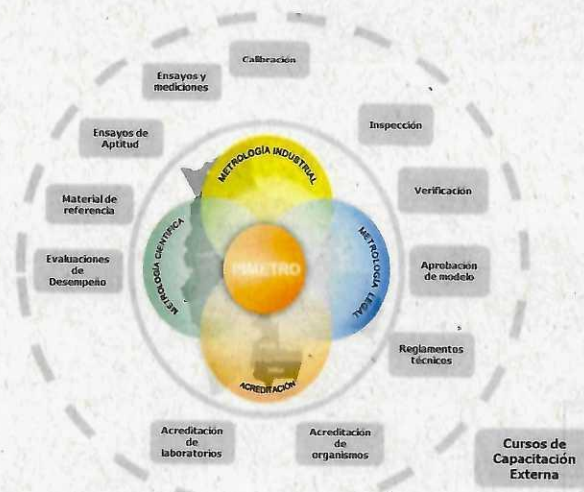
Calibración

Ensayos y mediciones

Inspección

Ensayos de Aptitud

METROLOGÍA INDUSTRIAL

Verificación

Material de referencia

METROLOGÍA CIENTÍFICA

METROLOGÍA LEGAL

Evaluaciones de Desempeño

PIMETRO

Aprobación de modelo

Reglamentos técnicos

ACREDITACIÓN

Acreditación de laboratorios

Acreditación de organismos

Cursos de Capacitación Externa